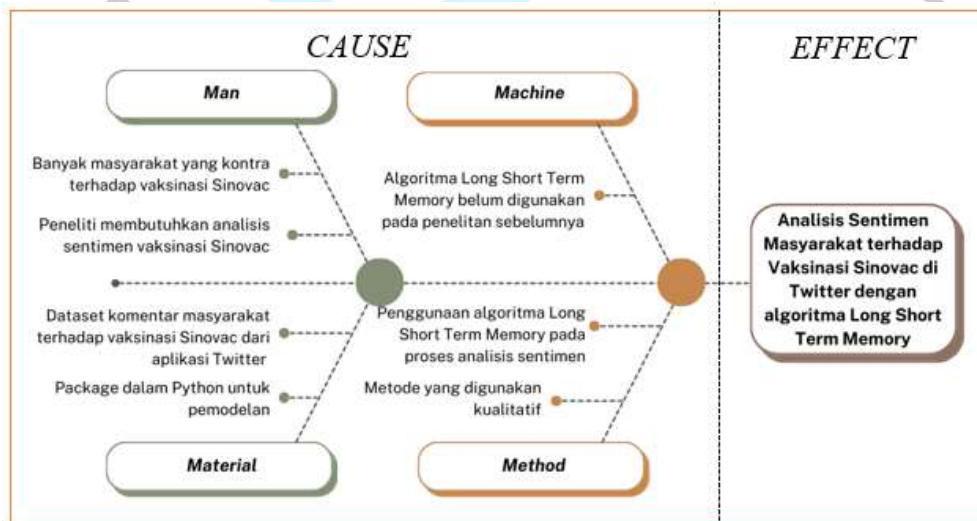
CAUSE

EFFECT

Man

Machine

Banyak masyarakat yang kontra terhadap vaksinasi Sinovac

Peneliti membutuhkan analisis sentimen vaksinasi Sinovac

Algoritma Long Short Term Memory belum digunakan pada penelitan sebelumnya

Analisis Sentimen Masyarakat terhadap Vaksinasi Sinovac di Twitter dengan algoritma Long Short Term Memory

Dataset komentar masyarakat terhadap vaksinasi Sinovac dari aplikasi Twitter

Penggunaan algoritma Long Short Term Memory pada proses analisis sentimen

Package dalam Python untuk pemodelan

Metode yang digunakan kualitatif

Material

Method